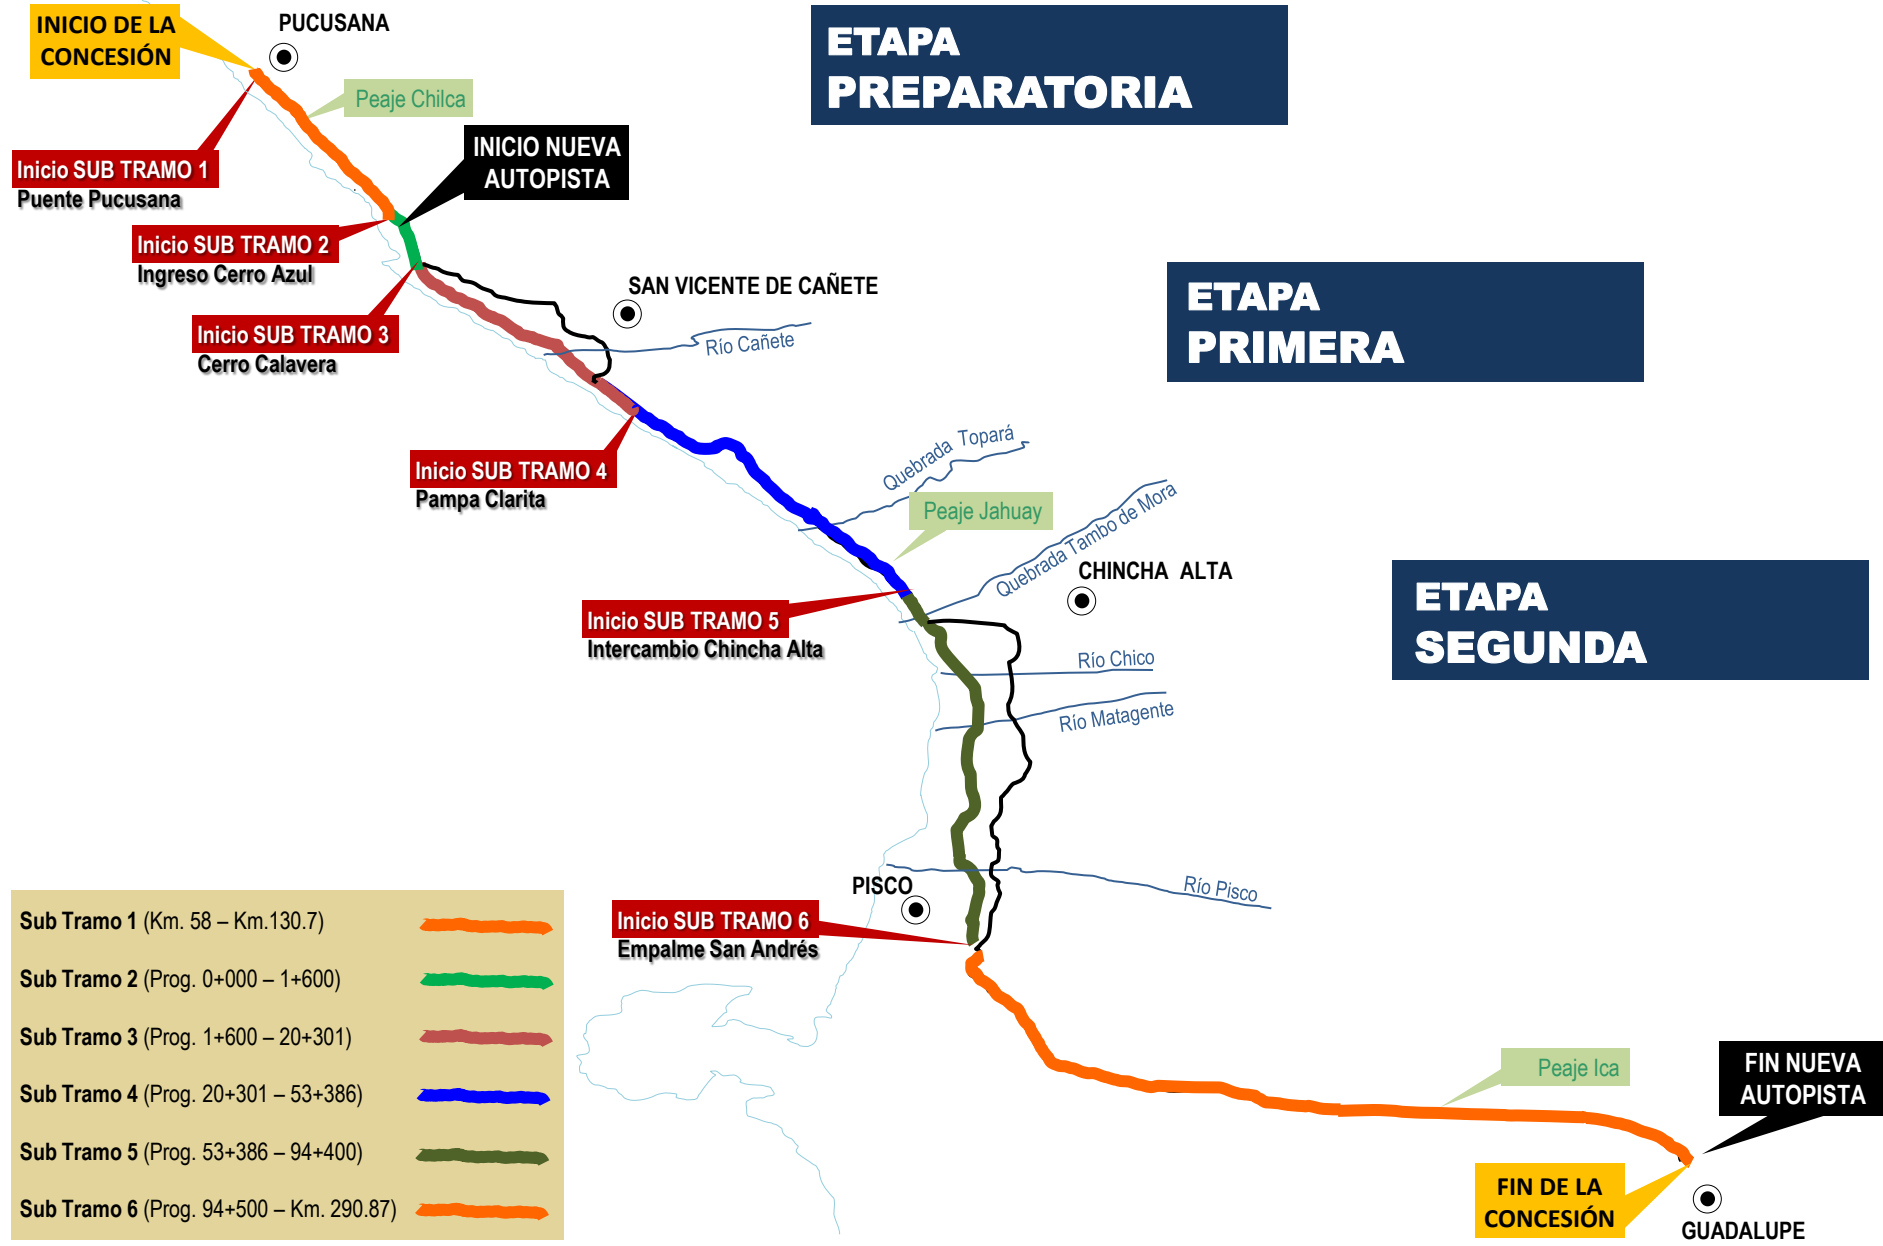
INICIO DE LA CONCESIÓN

PUCUSANA

ETAPA PREPARATORIA

Peaje Chilca

Inicio SUB TRAMO 1
Puente Pucusana

INICIO NUEVA AUTOPISTA

Inicio SUB TRAMO 2
Ingreso Cerro Azul

SAN VICENTE DE CAÑETE

ETAPA PRIMERA

Río Cañete

Inicio SUB TRAMO 3
Cerro Calavera

Quebrada Topará

Inicio SUB TRAMO 4
Pampa Clarita

Peaje Jahuay

Quebrada Tambo de Mora

CHINCHA ALTA

ETAPA SEGUNDA

Inicio SUB TRAMO 5
Intercambio Chincha Alta

Río Chico

Río Matagente

PISCO

Río Pisco

Inicio SUB TRAMO 6
Empalme San Andrés

Peaje Ica

FIN NUEVA AUTOPISTA

FIN DE LA CONCESIÓN

GUADALUPE

Sub Tramo 1 (Km. 58 – Km.130.7)
Sub Tramo 2 (Prog. 0+000 – 1+600)
Sub Tramo 3 (Prog. 1+600 – 20+301)
Sub Tramo 4 (Prog. 20+301 – 53+386)
Sub Tramo 5 (Prog. 53+386 – 94+400)
Sub Tramo 6 (Prog. 94+500 – Km. 290.87)